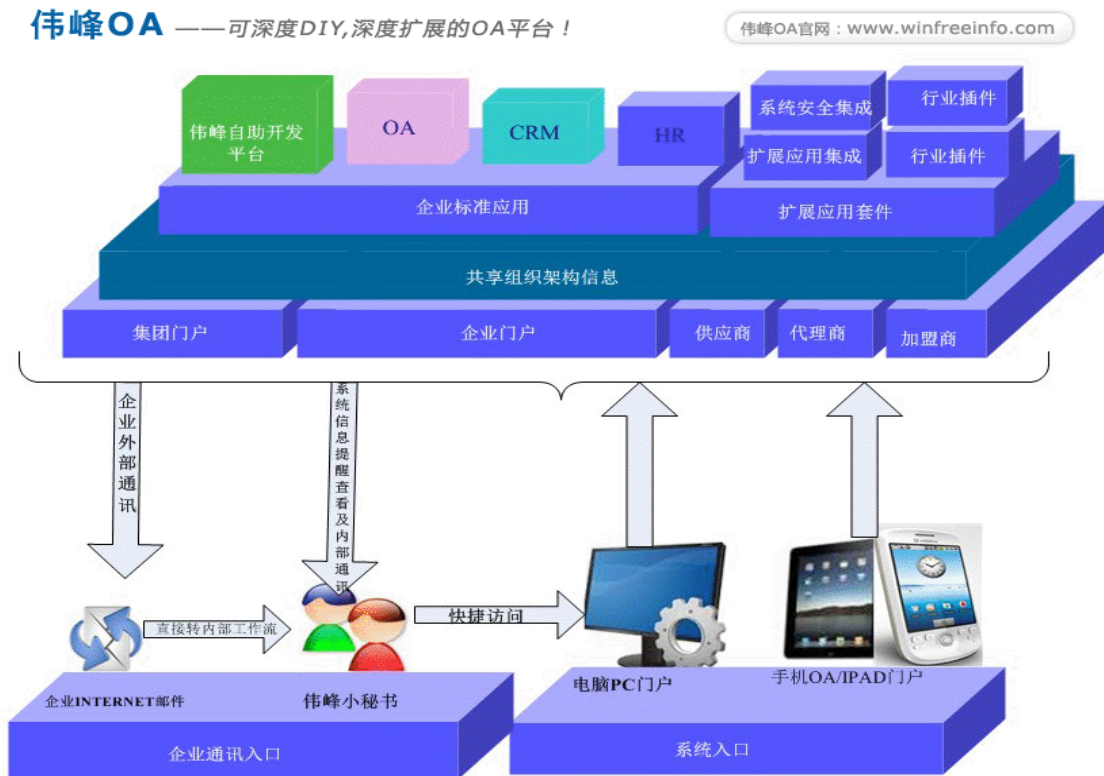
伟峰OA ——可深度DIY,深度扩展的OA平台！

伟峰OA官网：www.winfreeinfo.com

伟峰自助开发平台

OA

CRM

HR

系统安全集成

行业插件

扩展应用集成

行业插件

企业标准应用

扩展应用套件

共享组织架构信息

集团门户

企业门户

供应商

代理商

加盟商

企业外部通讯

系统信息提醒查看及内部通讯

直接转内部工作流

快捷访问

企业INTERNET邮件

伟峰小秘书

电脑PC门户

手机OA/IPAD门户

企业通讯入口

系统入口